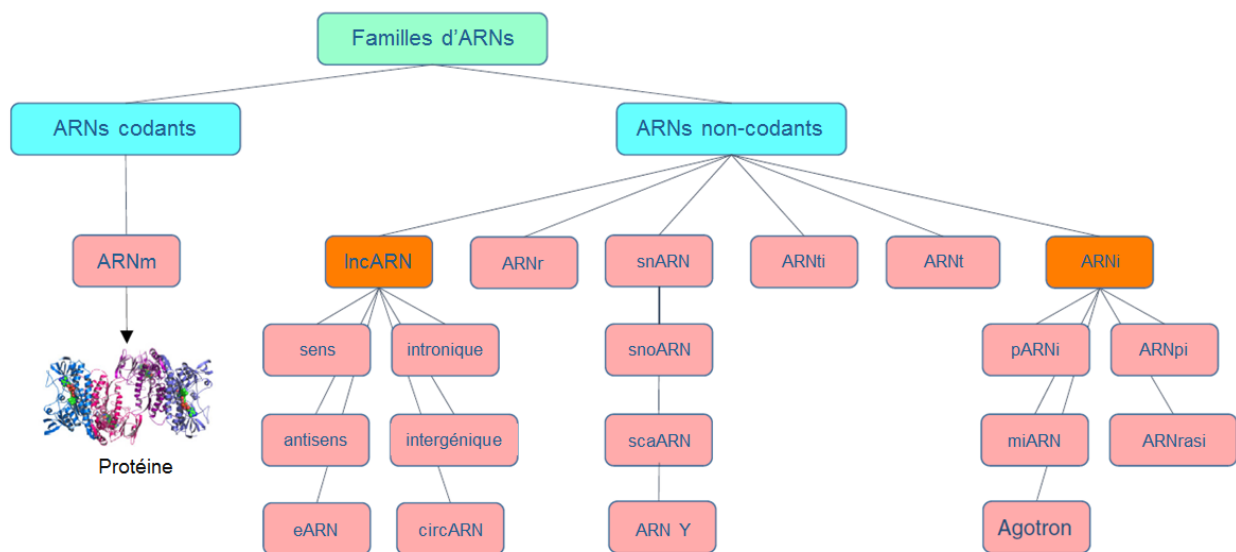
Familles d'ARNs

ARNs codants

ARNm

Protéine

ARNs non-codants

lncARN

sens

intronique

antisens

intergénique

eARN

circARN

ARNr

snARN

snoARN

scaARN

ARN Y

ARNti

ARNt

ARNi

pARNi

ARNpi

miARN

ARNrasi

Agotron